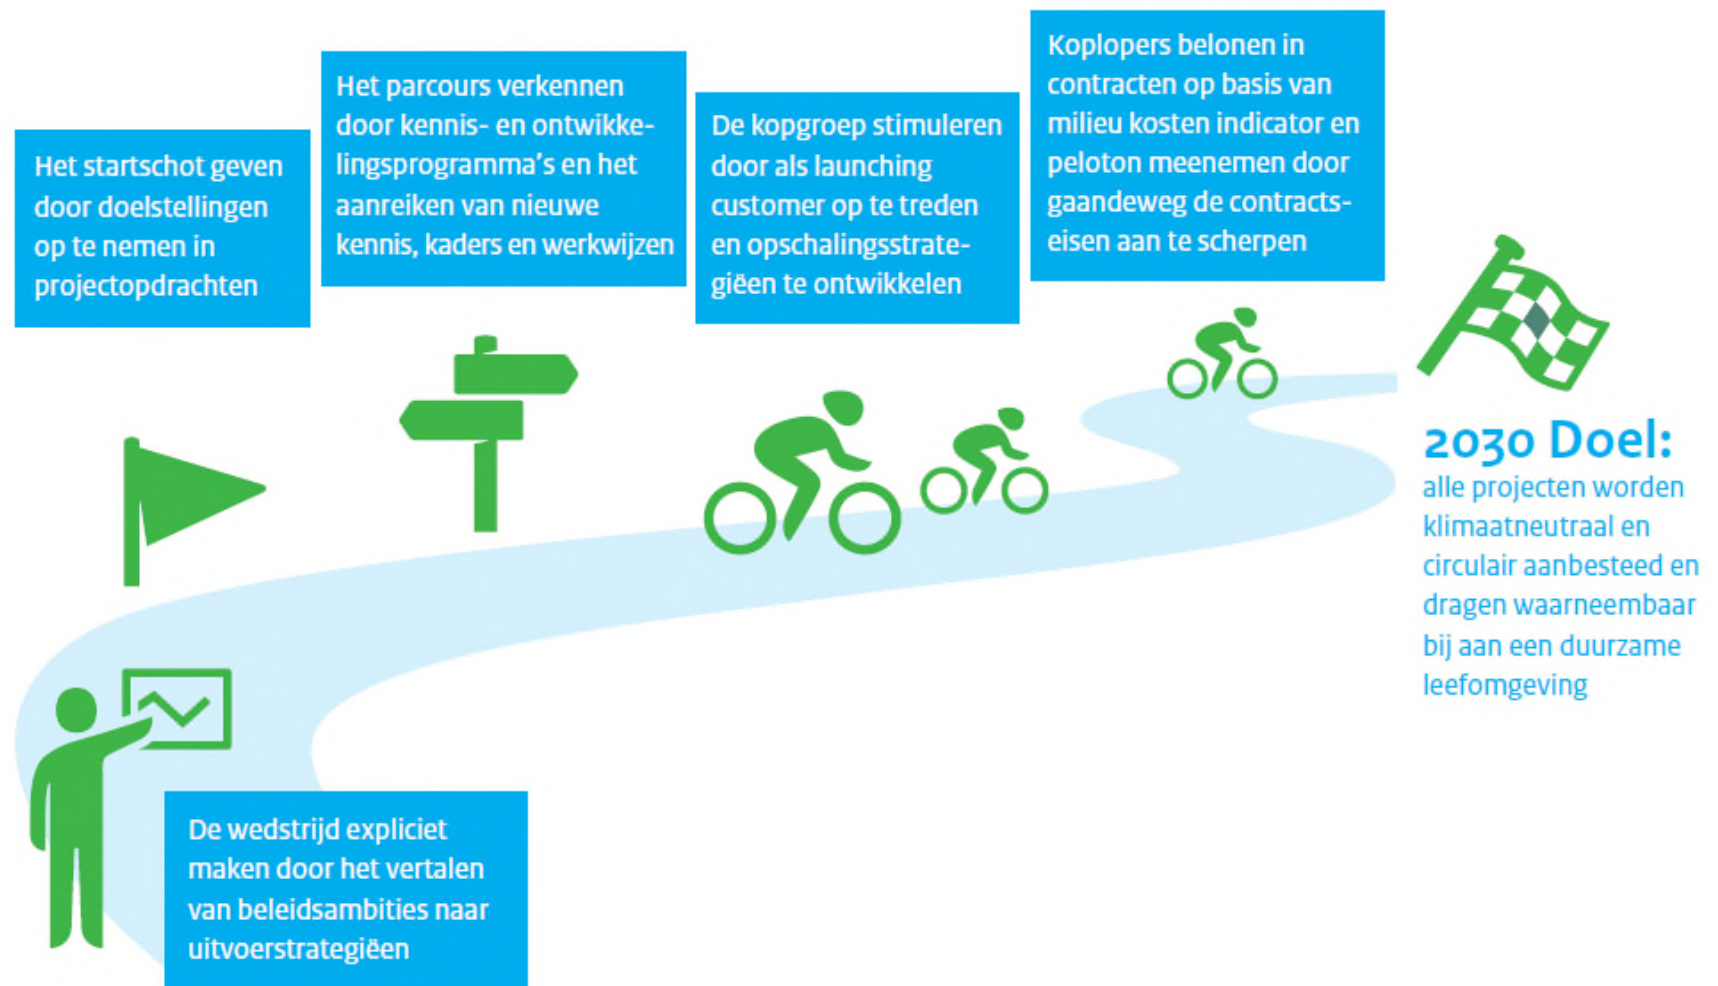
De wedstrijd expliciet maken door het vertalen van beleidsambities naar uitvoerstrategiëen

Het startschot geven door doelstellingen op te nemen in projectopdrachten

Het parcours verkennen door kennis- en ontwikkelingsprogramma's en het aanreiken van nieuwe kennis, kaders en werkwijzen

De kopgroep stimuleren door als launching customer op te treden en opschalingsstrategiëen te ontwikkelen

Koplopers belonen in contracten op basis van milieu kosten indicator en peloton meenemen door gaandeweg de contractseisen aan te scherpen

2030 Doel:
alle projecten worden klimaatneutraal en circulair aanbesteed en dragen waarneembaar bij aan een duurzame leefomgeving